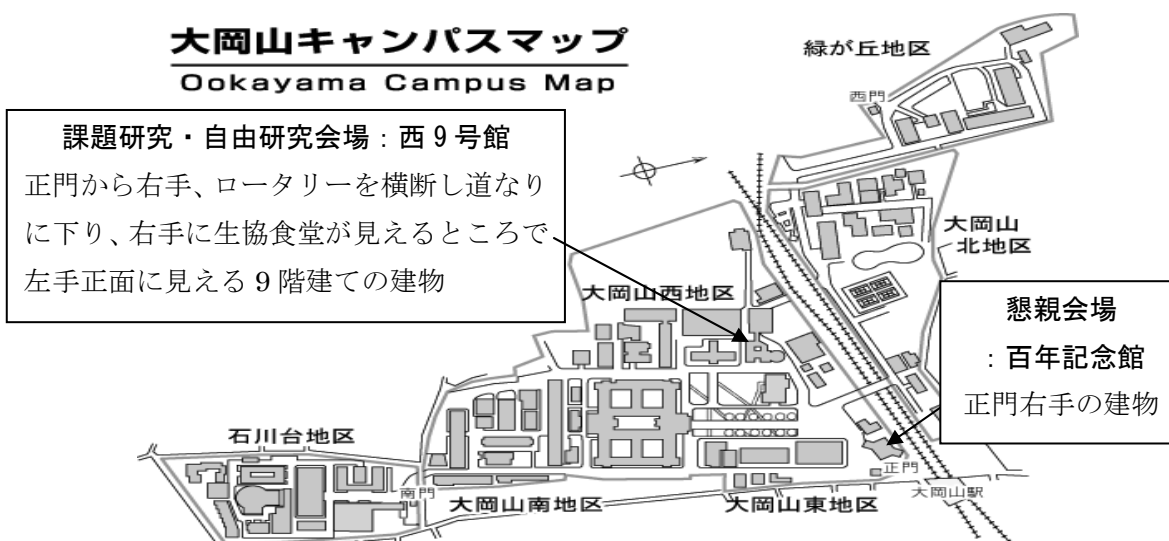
大岡山キャンパスマップ
Ookayama Campus Map

課題研究・自由研究会場：西 9 号館
正門から右手、ロータリーを横断し道なりに下り、右手に生協食堂が見えるところで左手正面に見える 9 階建ての建物

緑が丘地区
西門
大岡山北地区
大岡山西地区

懇親会場
：百年記念館
正門右手の建物

石川台地区
南門
正門
大岡山駅
大岡山南地区
大岡山東地区